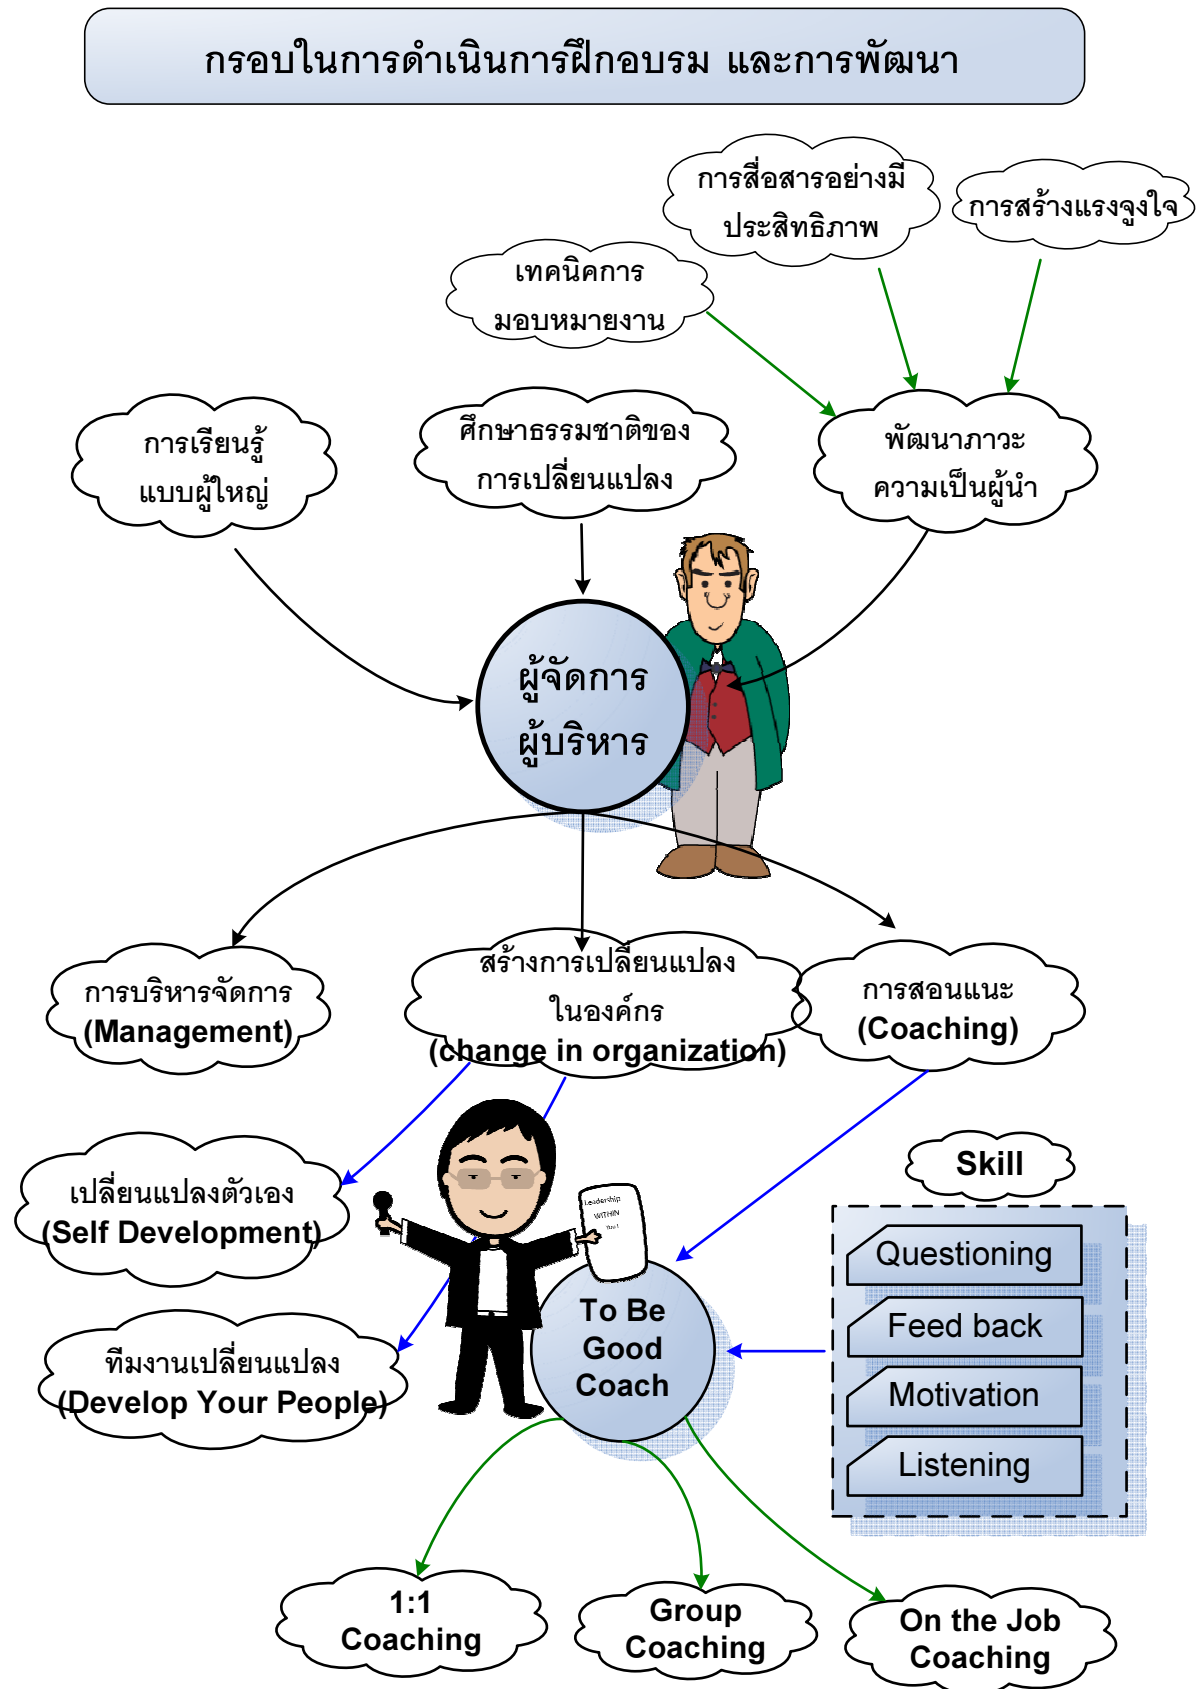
กรอบในการดำเนินการฝึกอบรม และการพัฒนา

การสื่อสารอย่างมีประสิทธิภาพ

การสร้างแรงจูงใจ

เทคนิคการมอบหมายงาน

การเรียนรู้แบบผู้ใหญ่

ศึกษาธรรมชาติของการเปลี่ยนแปลง

พัฒนาภาวะความเป็นผู้นำ

ผู้จัดการ ผู้บริหาร

การบริหารจัดการ (Management)

สร้างการเปลี่ยนแปลงในองค์กร (change in organization)

การสอนแนะ (Coaching)

Skill

เปลี่ยนแปลงตัวเอง (Self Development)

Leadership WITHIN You

To Be Good Coach

Questioning

Feed back

Motivation

Listening

ทีมงานเปลี่ยนแปลง (Develop Your People)

1:1 Coaching

Group Coaching

On the Job Coaching